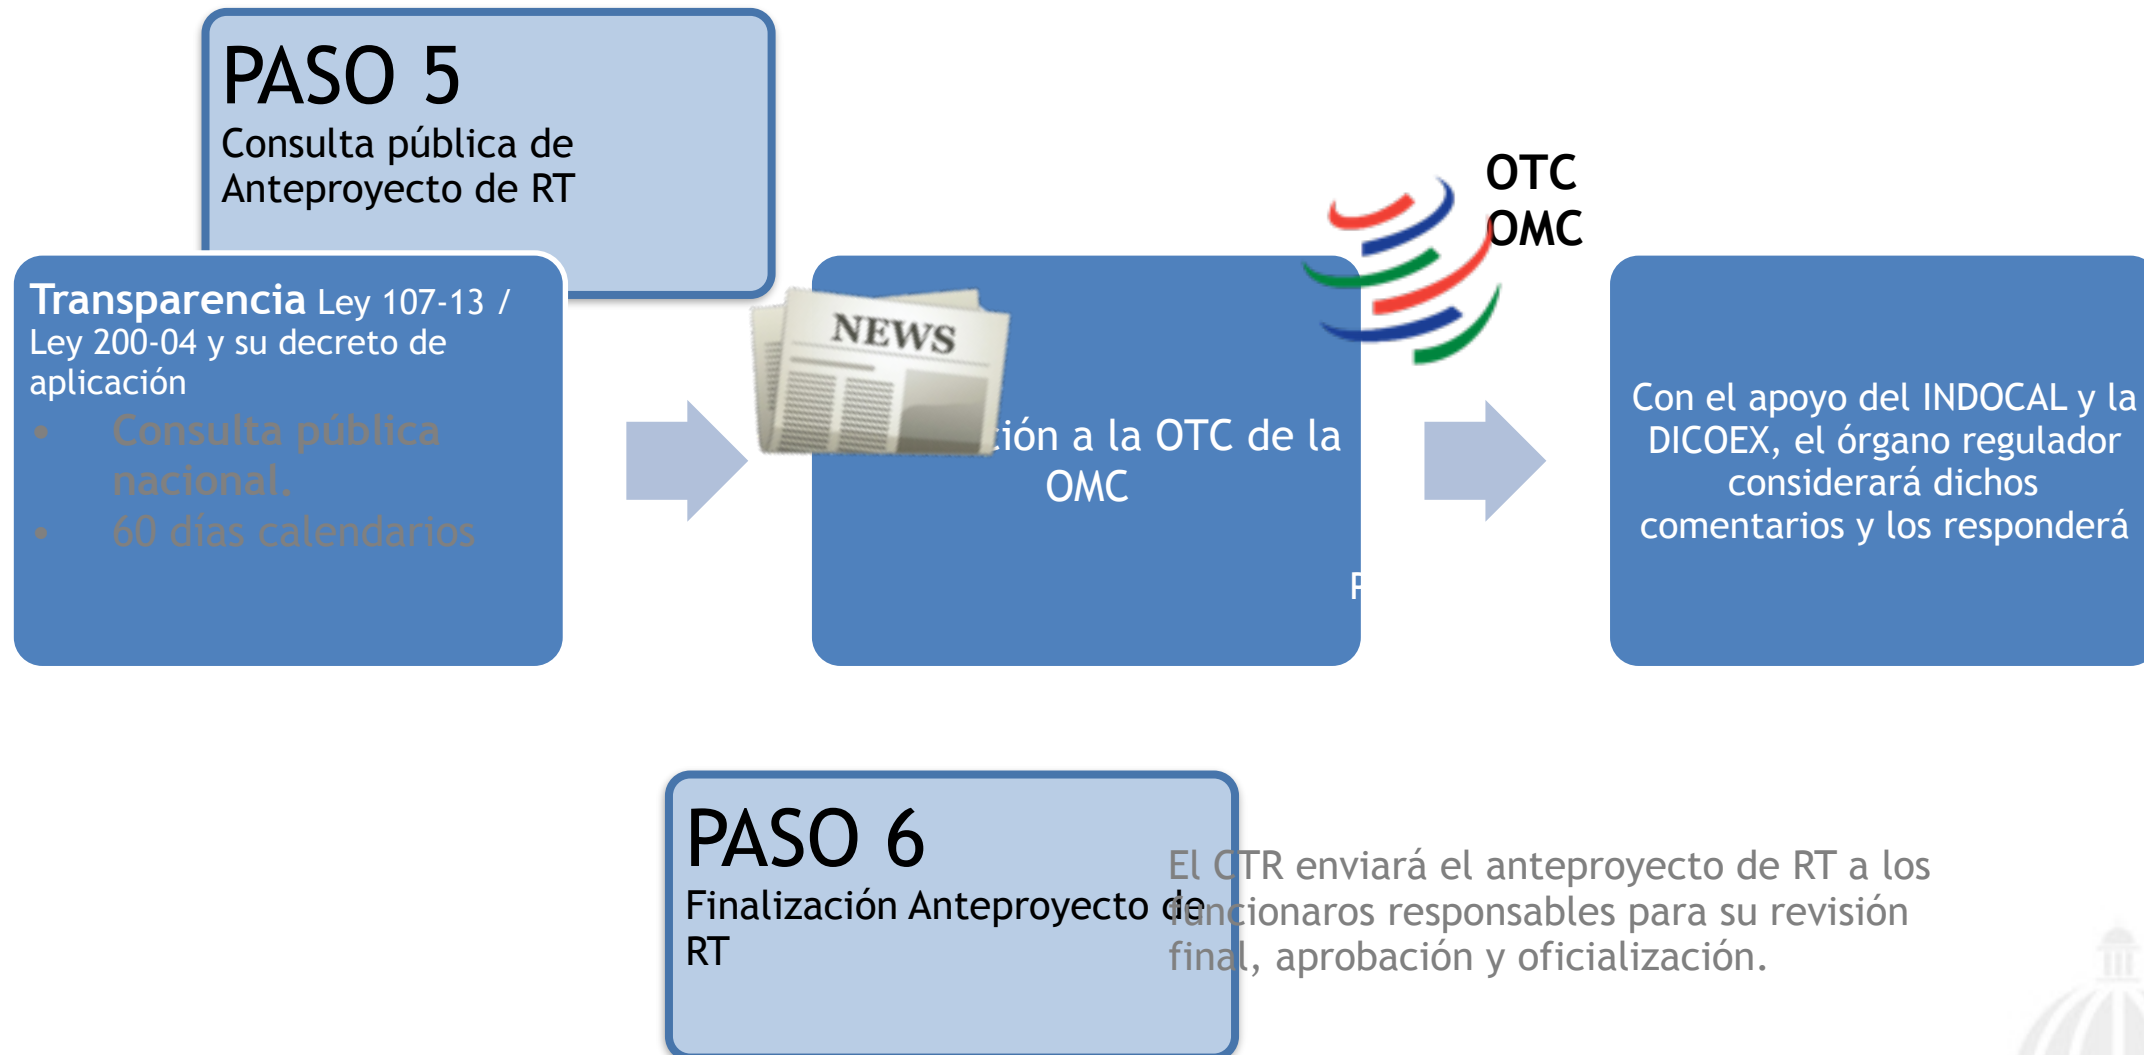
PASO 5
Consulta pública de Anteproyecto de RT

Transparencia Ley 107-13 / Ley 200-04 y su decreto de aplicación

- Consulta pública nacional.
- 60 días calendarios

NEWS

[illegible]ión a la OTC de la OMC

F

OTC
OMC

Con el apoyo del INDOCAL y la DICOEX, el órgano regulador considerará dichos comentarios y los responderá

PASO 6
Finalización Anteproyecto de RT

El CTR enviará el anteproyecto de RT a los funcionaros responsables para su revisión final, aprobación y oficialización.